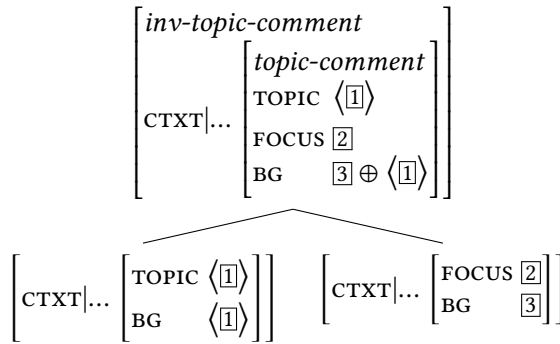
$\begin{bmatrix} \textit{inv-topic-comment} \\ \text{CTXT}|\ldots \begin{bmatrix} \textit{topic-comment} \\ \text{TOPIC} \ \langle \boxed{1} \rangle \\ \text{FOCUS} \ \boxed{2} \\ \text{BG} \quad \boxed{3} \oplus \langle \boxed{1} \rangle \end{bmatrix} \end{bmatrix}$

$\begin{bmatrix} \text{CTXT}|\ldots \begin{bmatrix} \text{TOPIC} \ \langle \boxed{1} \rangle \\ \text{BG} \quad \langle \boxed{1} \rangle \end{bmatrix} \end{bmatrix}$ $\begin{bmatrix} \text{CTXT}|\ldots \begin{bmatrix} \text{FOCUS} \ \boxed{2} \\ \text{BG} \quad \boxed{3} \end{bmatrix} \end{bmatrix}$